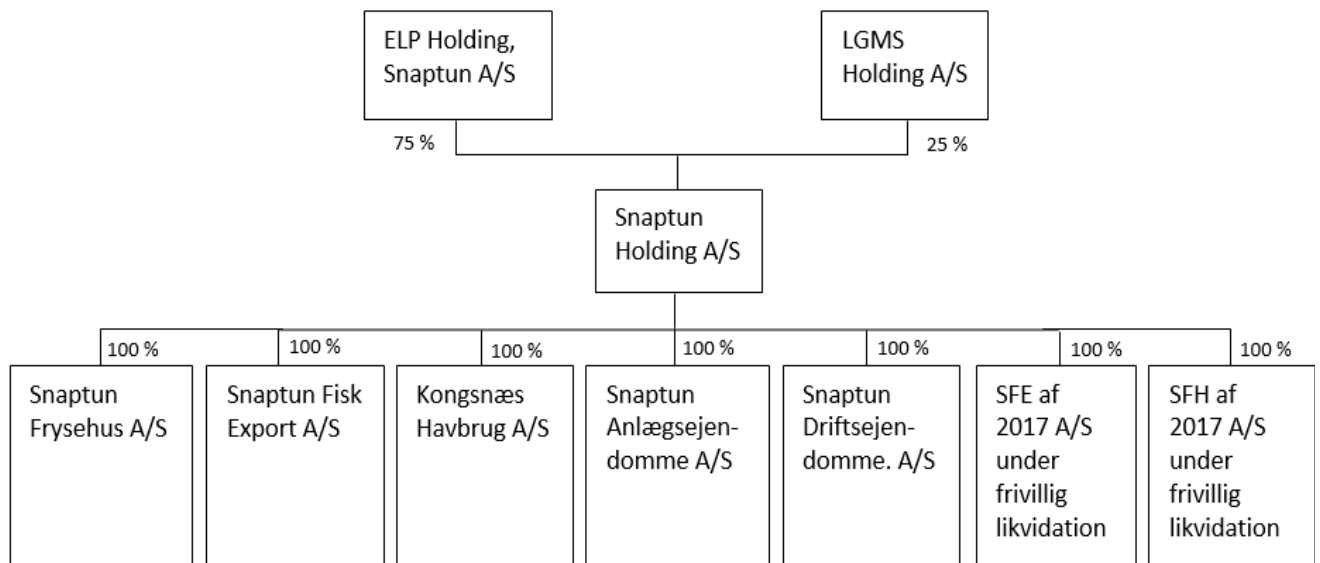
ELP Holding, Snaptun A/S

LGMS Holding A/S

75 %

25 %

Snaptun Holding A/S

100 %

100 %

100 %

100 %

100 %

100 %

100 %

Snaptun Frysehus A/S

Snaptun Fisk Export A/S

Kongsnæs Havbrug A/S

Snaptun Anlægsejendomme A/S

Snaptun Driftsejendomme. A/S

SFE af 2017 A/S under frivillig likvidation

SFH af 2017 A/S under frivillig likvidation